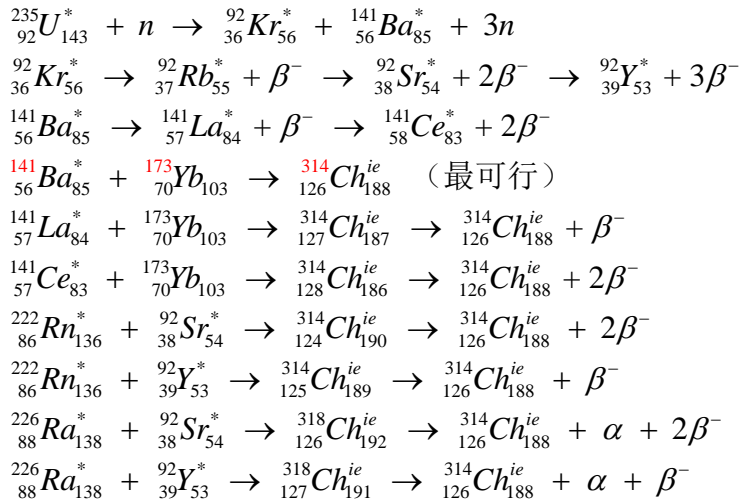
$^{235}_{92}U^{*}_{143} + n \rightarrow ^{92}_{36}Kr^{*}_{56} + ^{141}_{56}Ba^{*}_{85} + 3n$

$^{92}_{36}Kr^{*}_{56} \rightarrow ^{92}_{37}Rb^{*}_{55} + \beta^{-} \rightarrow ^{92}_{38}Sr^{*}_{54} + 2\beta^{-} \rightarrow ^{92}_{39}Y^{*}_{53} + 3\beta^{-}$

$^{141}_{56}Ba^{*}_{85} \rightarrow ^{141}_{57}La^{*}_{84} + \beta^{-} \rightarrow ^{141}_{58}Ce^{*}_{83} + 2\beta^{-}$

$^{141}_{56}Ba^{*}_{85} + ^{173}_{70}Yb_{103} \rightarrow ^{314}_{126}Ch^{ie}_{188}$ （最可行）

$^{141}_{57}La^{*}_{84} + ^{173}_{70}Yb_{103} \rightarrow ^{314}_{127}Ch^{ie}_{187} \rightarrow ^{314}_{126}Ch^{ie}_{188} + \beta^{-}$

$^{141}_{57}Ce^{*}_{83} + ^{173}_{70}Yb_{103} \rightarrow ^{314}_{128}Ch^{ie}_{186} \rightarrow ^{314}_{126}Ch^{ie}_{188} + 2\beta^{-}$

$^{222}_{86}Rn^{*}_{136} + ^{92}_{38}Sr^{*}_{54} \rightarrow ^{314}_{124}Ch^{ie}_{190} \rightarrow ^{314}_{126}Ch^{ie}_{188} + 2\beta^{-}$

$^{222}_{86}Rn^{*}_{136} + ^{92}_{39}Y^{*}_{53} \rightarrow ^{314}_{125}Ch^{ie}_{189} \rightarrow ^{314}_{126}Ch^{ie}_{188} + \beta^{-}$

$^{226}_{88}Ra^{*}_{138} + ^{92}_{38}Sr^{*}_{54} \rightarrow ^{318}_{126}Ch^{ie}_{192} \rightarrow ^{314}_{126}Ch^{ie}_{188} + \alpha + 2\beta^{-}$

$^{226}_{88}Ra^{*}_{138} + ^{92}_{39}Y^{*}_{53} \rightarrow ^{318}_{127}Ch^{ie}_{191} \rightarrow ^{314}_{126}Ch^{ie}_{188} + \alpha + \beta^{-}$